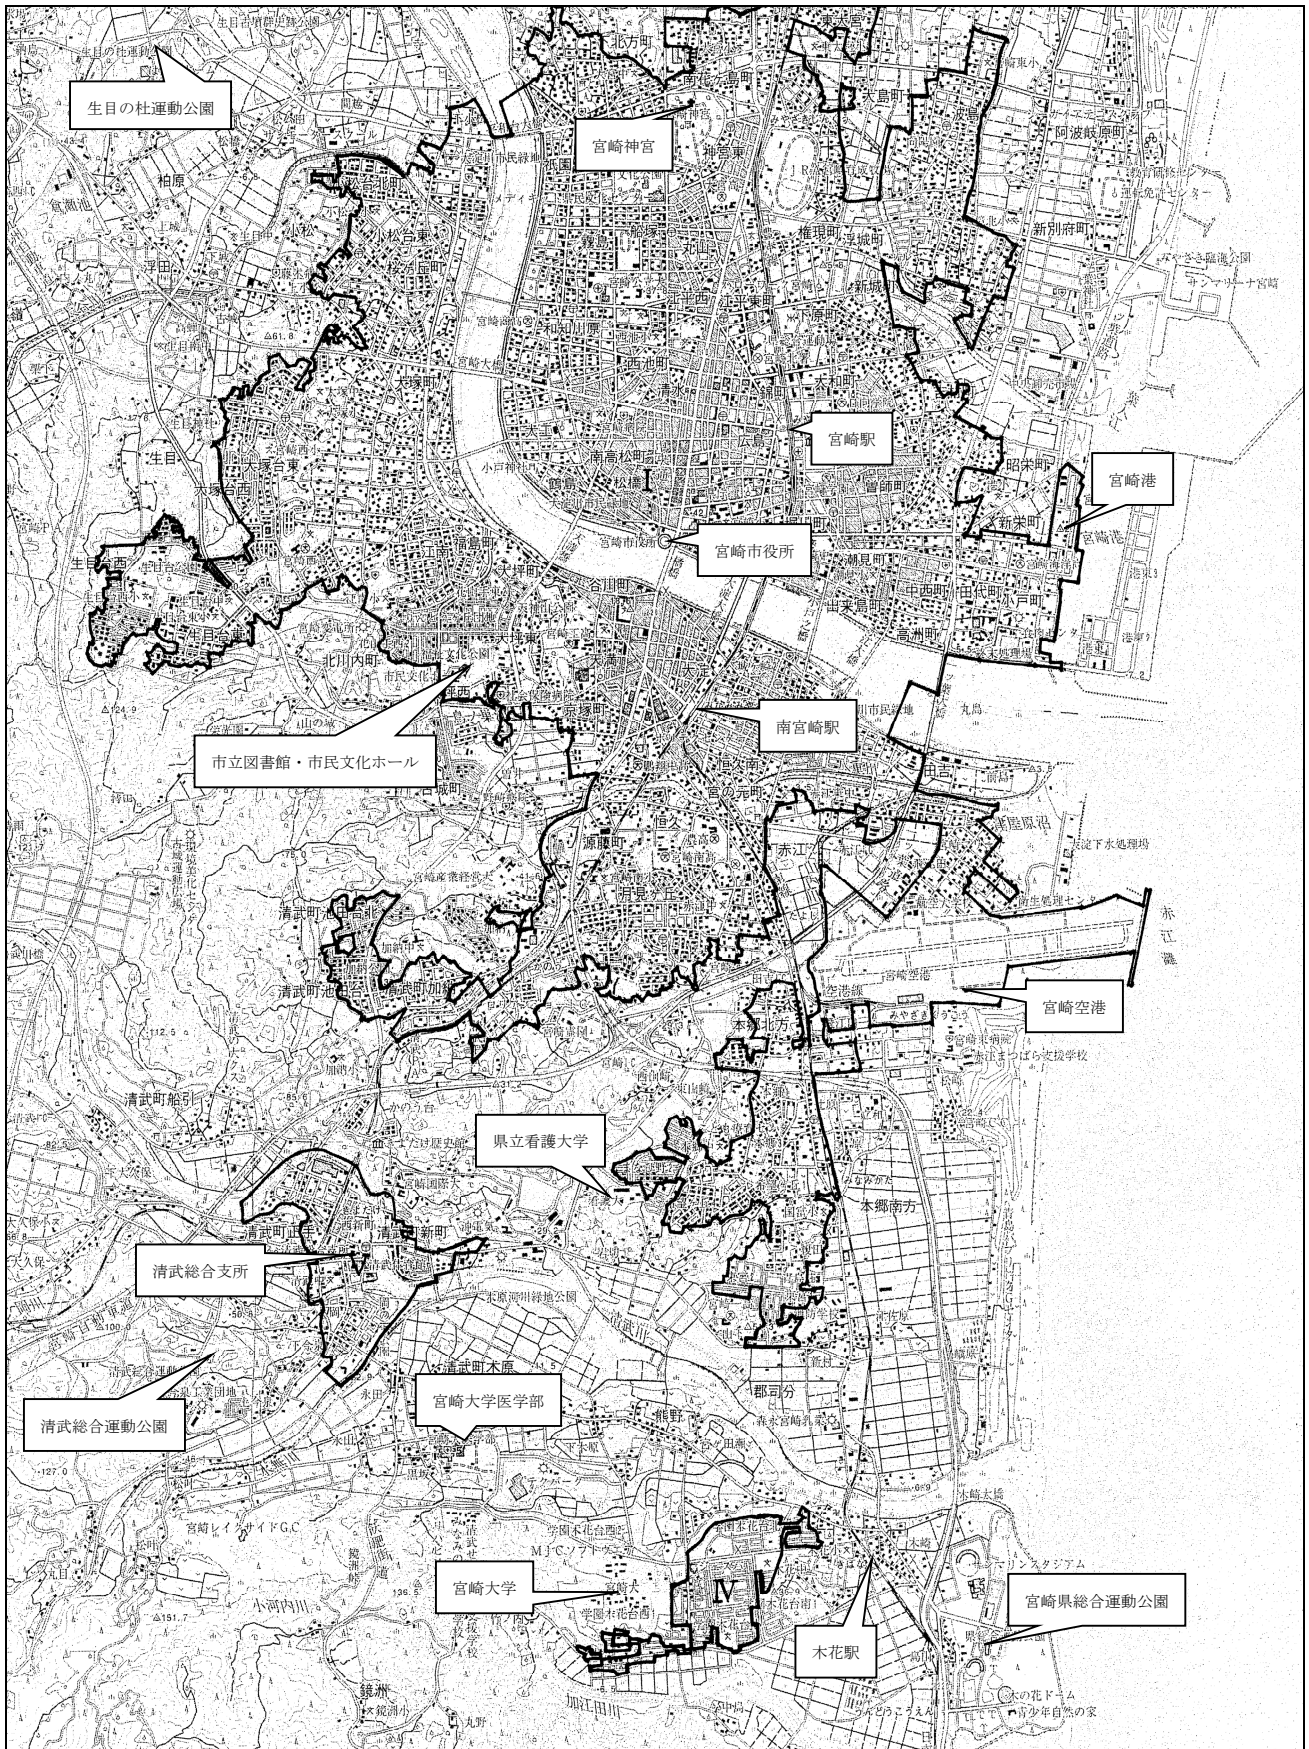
生目の杜運動公園

宮崎神宮

宮崎駅

宮崎港

宮崎市役所

I

市立図書館・市民文化ホール

南宮崎駅

宮崎空港

県立看護大学

清武総合支所

清武総合運動公園

宮崎大学医学部

宮崎大学

IV

木花駅

宮崎県総合運動公園

北方町
南花ケ島町
大島町
波島
阿波岐原町
新別府町
権現町
新城町
下原町
大和町
昭栄町
新栄町
曽師町
中西町
田代町
小戸町
高洲町
出来島町
大塚町
大塚台東
大塚台西
生目
生目台西
生目台東
小松
小松台東
小松台北町
柏原
浮田
江南
鶴島
大坪町
北川内町
清水
広島
西池町
和知川原
南高松町
松橋
福島町
源藤町
恒久
月見ケ丘
宮の元町
赤江
本郷北方
本郷南方
清武町池田台北
清武町池田台
清武町加納
清武町船引
清武町正手
清武町木原
加納
新町
郡司分
熊野
木花台
学園木花台西
鏡洲
加江田川
小河内川
宮崎レイクサイドG.C
宮崎空港
空港線
赤江灘
丸島
田吉
清武川
木崎
木の花ドーム
青少年自然の家